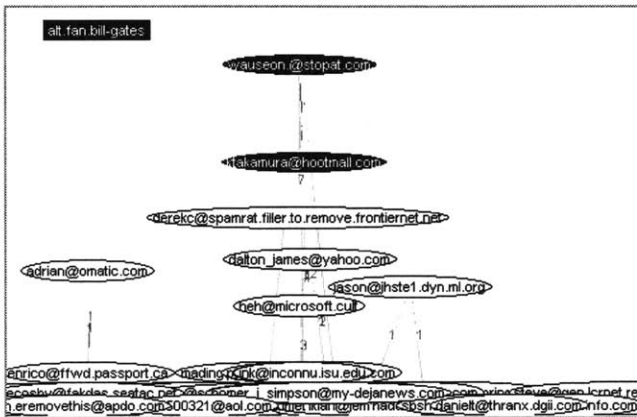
alt.fan.bill-gates

wauseon.@stopat.com

1

1

tlakamura@hootmail.com

7

derekc@spamrat.filler.to.remove.frontiernet.net

adrian@omatic.com

dalton_james@yahoo.com

12

jason@ihste1.dyn.ml.org

heh@microsoft.cult

1

2

1

1

1

3

enrico@ffwd.passport.ca

mading.rink@inconnu.isu.edu.com

ecosby@fakdas.seatac.net

schomer_j_simpson@my-dejanews.com

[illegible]

1.eremovethis@apdo.com

300321@aol.com

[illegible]

danielt@thranx.dgii.com

info.com